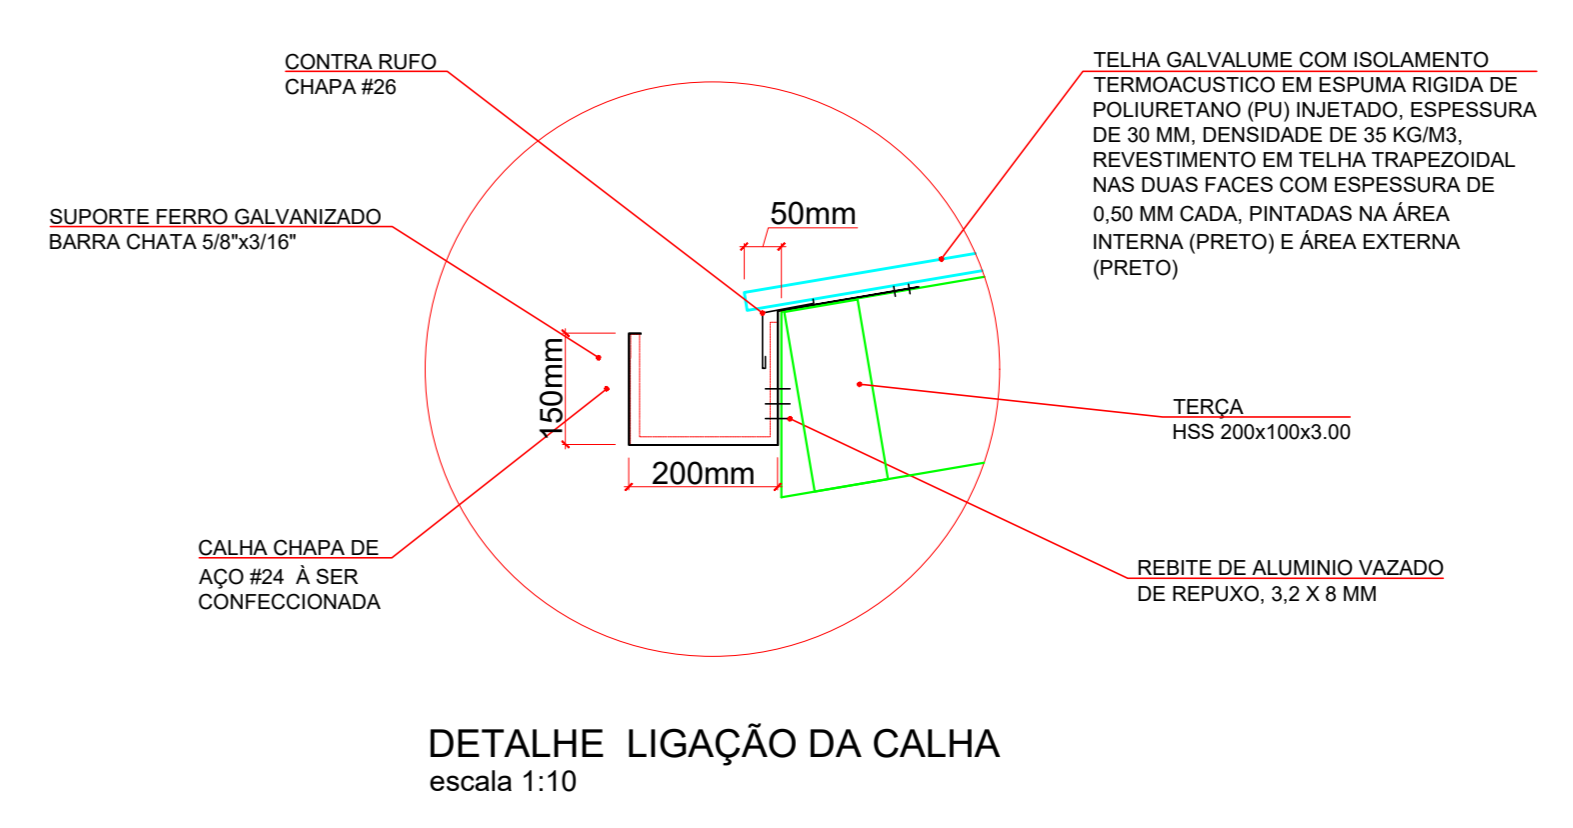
CONTRA RUFO
CHAPA #26

TELHA GALVALUME COM ISOLAMENTO TERMOACUSTICO EM ESPUMA RIGIDA DE POLIURETANO (PU) INJETADO, ESPESSURA DE 30 MM, DENSIDADE DE 35 KG/M3, REVESTIMENTO EM TELHA TRAPEZOIDAL NAS DUAS FACES COM ESPESSURA DE 0,50 MM CADA, PINTADAS NA ÁREA INTERNA (PRETO) E ÁREA EXTERNA (PRETO)

SUPORTE FERRO GALVANIZADO
BARRA CHATA 5/8"x3/16"

50mm

150mm

TERÇA
HSS 200x100x3.00

200mm

CALHA CHAPA DE
AÇO #24 À SER
CONFECCIONADA

REBITE DE ALUMINIO VAZADO
DE REPUXO, 3,2 X 8 MM

DETALHE LIGAÇÃO DA CALHA
escala 1:10